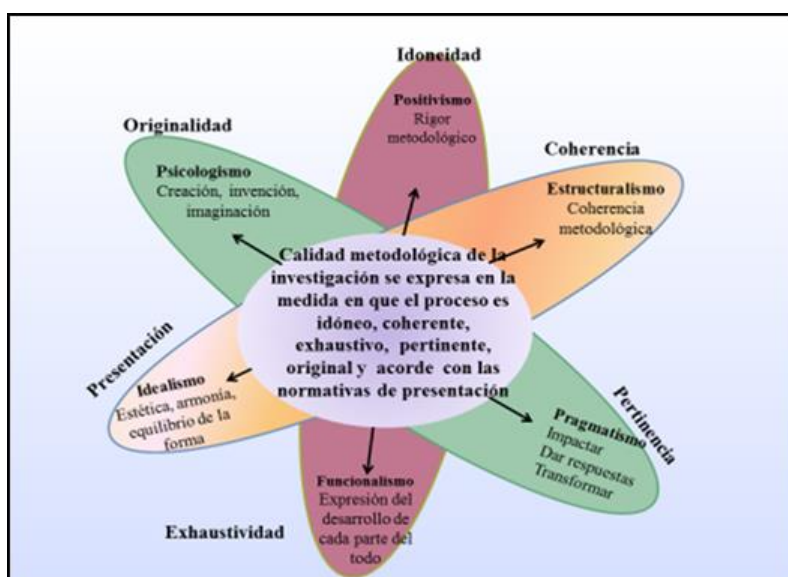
Idoneidad

Positivismo
Rigor metodológico

Originalidad

Psicologismo
Creación, invención, imaginación

Coherencia

Estructuralismo
Coherencia metodológica

Calidad metodológica de la investigación se expresa en la medida en que el proceso es idóneo, coherente, exhaustivo, pertinente, original y acorde con las normativas de presentación

Presentación

Idealismo
Estética, armonía, equilibrio de la forma

Pertinencia

Pragmatismo
Impactar
Dar respuestas
Transformar

Funcionalismo
Expresión del desarrollo de cada parte del todo

Exhaustividad